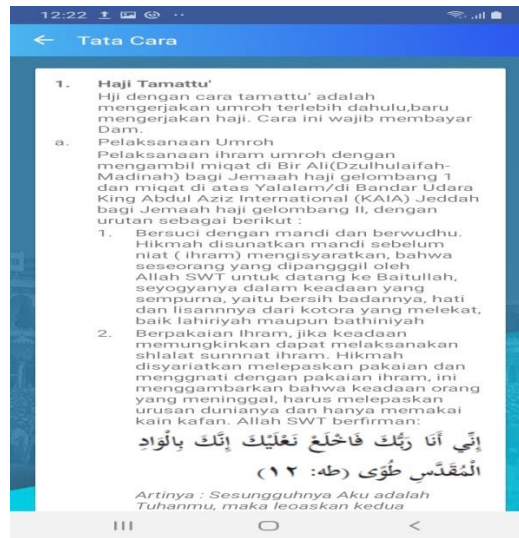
12:22

Tata Cara

1. Haji Tamattu'
Hji dengan cara tamattu' adalah mengerjakan umroh terlebih dahulu,baru mengerjakan haji. Cara ini wajib membayar Dam.

a. Pelaksanaan Umroh
Pelaksanaan ihram umroh dengan mengambil miqat di Bir Ali(Dzulhulaifah-Madinah) bagi Jemaah haji gelombang 1 dan miqat di atas Yalalam/di Bandar Udara King Abdul Aziz International (KAIA) Jeddah bagi Jemaah haji gelombang II, dengan urutan sebagai berikut :

1. Bersuci dengan mandi dan berwudhu. Hikmah disunatkan mandi sebelum niat ( ihram) mengisyaratkan, bahwa seseorang yang dipangggil oleh Allah SWT untuk datang ke Baitullah, seyogyanya dalam keadaan yang sempurna, yaitu bersih badannya, hati dan lisannnya dari kotora yang melekat, baik lahiriyah maupun bathiniyah

2. Berpakaian Ihram, jika keadaan memungkinkan dapat melaksanakan shlalat sunnat ihram. Hikmah disyariatkan melepaskan pakaian dan menggnati dengan pakaian ihram, ini menggambarkan bahwa keadaan orang yang meninggal, harus melepaskan urusan dunianya dan hanya memakai kain kafan. Allah SWT berfirman:

إِنِّي أَنَا رَبُّكَ فَاخْلَعْ نَعْلَيْكَ إِنَّكَ بِالْوَادِ الْمُقَدَّسِ طُوًى (طه: ١٢)

Artinya : Sesungguhnya Aku adalah Tuhanmu, maka leoaskan kedua